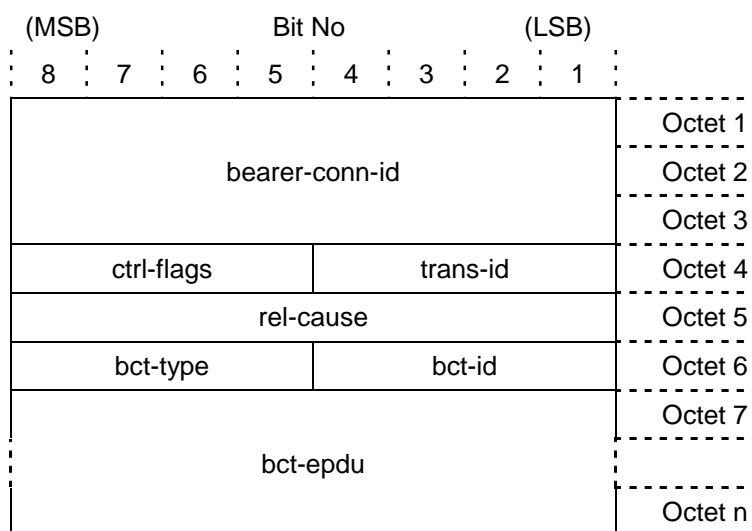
(MSB) Bit No (LSB)

| 8 | 7 | 6 | 5 | 4 | 3 | 2 | 1 | |
|---|---|---|---|---|---|---|---|---|
| bearer-conn-id | | | | | | | | Octet 1 |
| | | | | | | | | Octet 2 |
| | | | | | | | | Octet 3 |
| ctrl-flags | | | | trans-id | | | | Octet 4 |
| rel-cause | | | | | | | | Octet 5 |
| bct-type | | | | bct-id | | | | Octet 6 |
| bct-epdu | | | | | | | | Octet 7 |
| | | | | | | | | |
| | | | | | | | | Octet n |